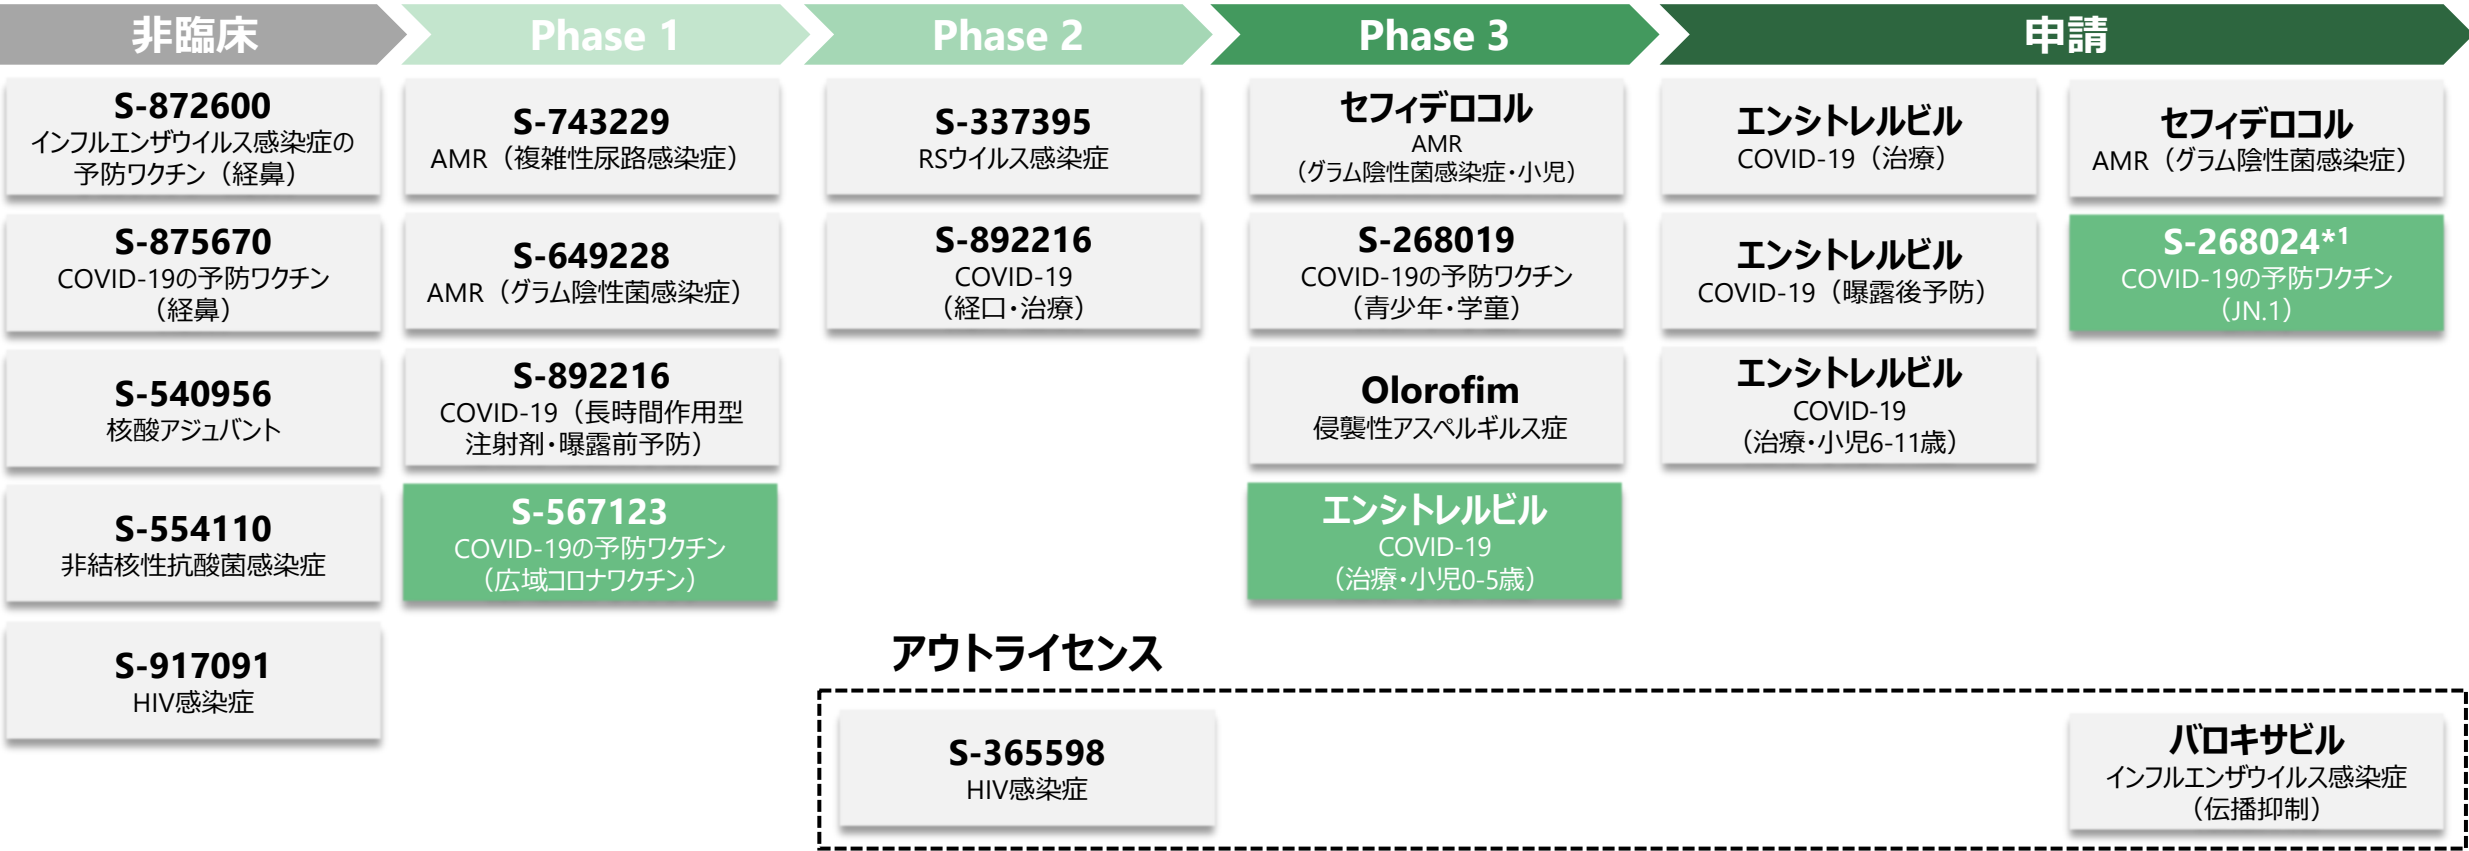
非臨床

S-872600
インフルエンザウイルス感染症の予防ワクチン（経鼻）

S-875670
COVID-19の予防ワクチン（経鼻）

S-540956
核酸アジュバント

S-554110
非結核性抗酸菌感染症

S-917091
HIV感染症

Phase 1

S-743229
AMR（複雑性尿路感染症）

S-649228
AMR（グラム陰性菌感染症）

S-892216
COVID-19（長時間作用型注射剤・曝露前予防）

S-567123
COVID-19の予防ワクチン（広域コロナワクチン）

Phase 2

S-337395
RSウイルス感染症

S-892216
COVID-19（経口・治療）

Phase 3

セフィデロコル
AMR（グラム陰性菌感染症・小児）

S-268019
COVID-19の予防ワクチン（青少年・学童）

Olorofim
侵襲性アスペルギルス症

エンシトレルビル
COVID-19（治療・小児0-5歳）

申請

エンシトレルビル
COVID-19（治療）

エンシトレルビル
COVID-19（曝露後予防）

エンシトレルビル
COVID-19（治療・小児6-11歳）

セフィデロコル
AMR（グラム陰性菌感染症）

S-268024*1
COVID-19の予防ワクチン（JN.1）

アウトライセンス

S-365598
HIV感染症

バロキサビル
インフルエンザウイルス感染症（伝播抑制）